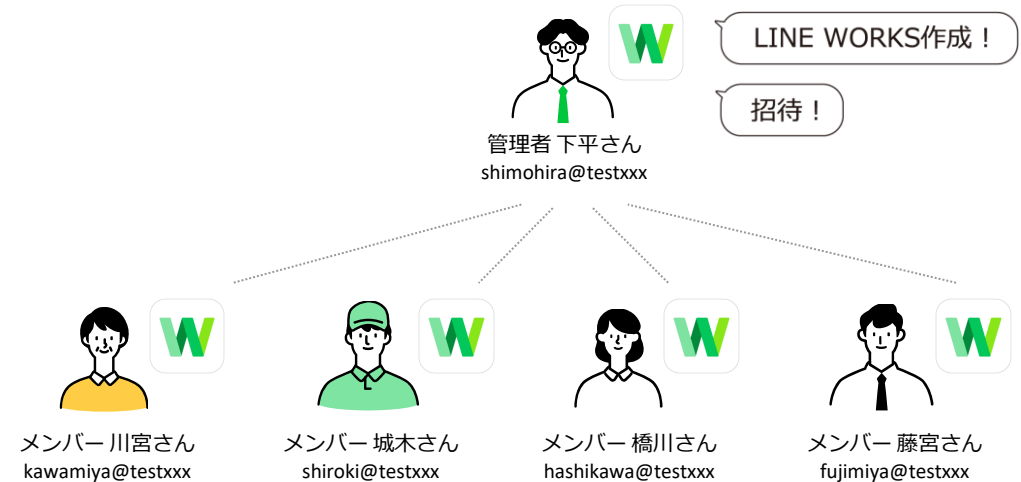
LINE WORKS作成！

招待！

管理者 下平さん
shimohira@testxxx

メンバー 川宮さん
kawamiya@testxxx

メンバー 城木さん
shiroki@testxxx

メンバー 橋川さん
hashikawa@testxxx

メンバー 藤宮さん
fujimiya@testxxx